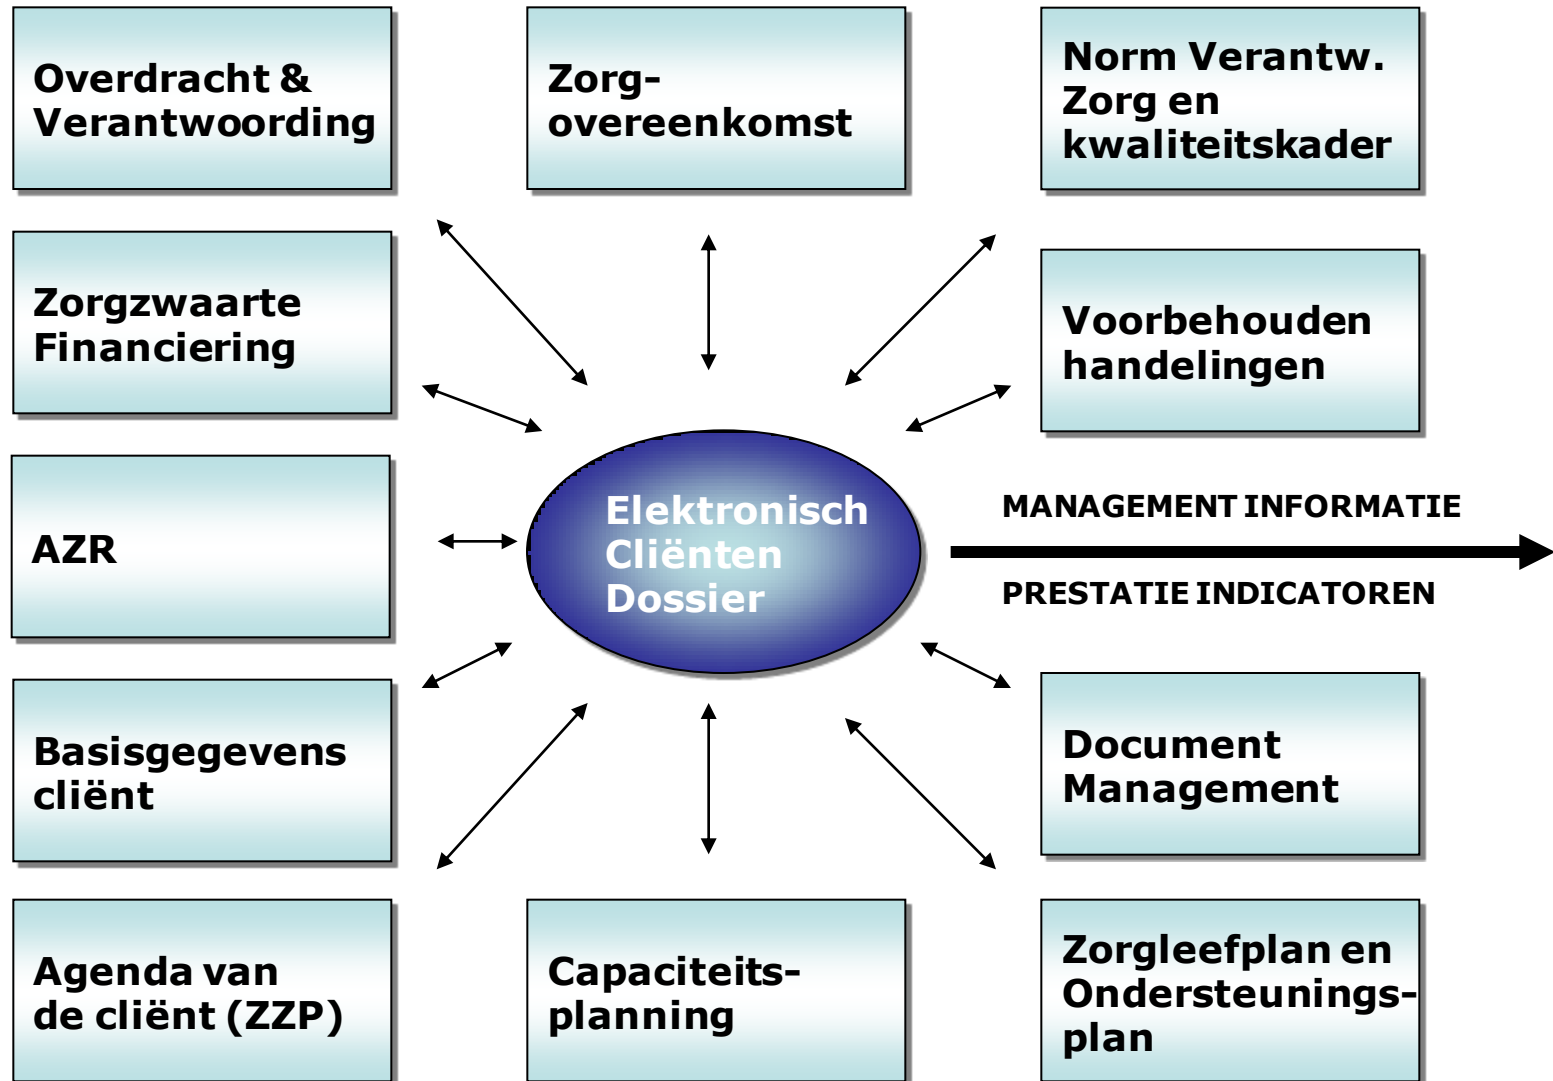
Overdracht & Verantwoording

Zorg-overeenkomst

Norm Verantw. Zorg en kwaliteitskader

Zorgzwaarte Financiering

Voorbehouden handelingen

AZR

Elektronisch Cliënten Dossier

MANAGEMENT INFORMATIE

PRESTATIE INDICATOREN

Basisgegevens cliënt

Document Management

Agenda van de cliënt (ZZP)

Capaciteits-planning

Zorgleefplan en Ondersteunings-plan